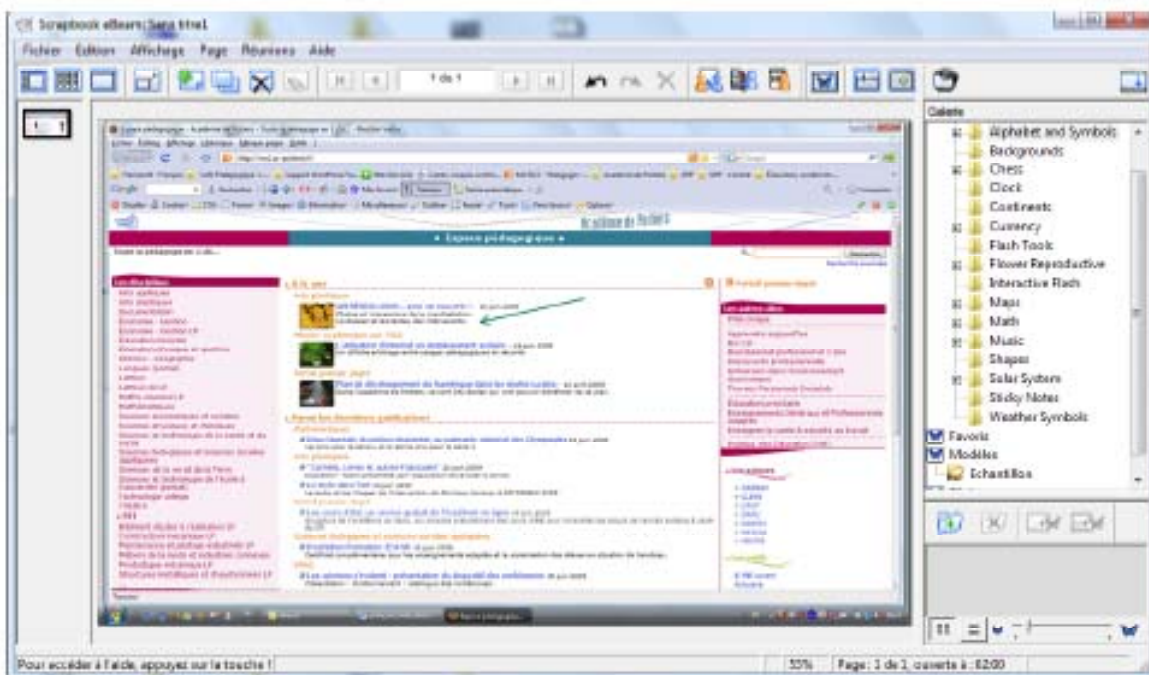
Scrapbook eBeam: Sans titre1

Fichier Edition Affichage Page Réunions Aide

1 de 1

Galerie

Alphabet and Symbols
Backgrounds
Chess
Clock
Continents
Currency
Flash Tools
Flower Reproductive
Interactive Flash
Maps
Math
Music
Shapes
Solar System
Sticky Notes
Weather Symbols
Favoris
Modèles
Echantillons

Espace pédagogique

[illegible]

Pour accéder à l'aide, appuyez sur la touche !

33%

Page : 1 de 1, ouverte à : 02:00